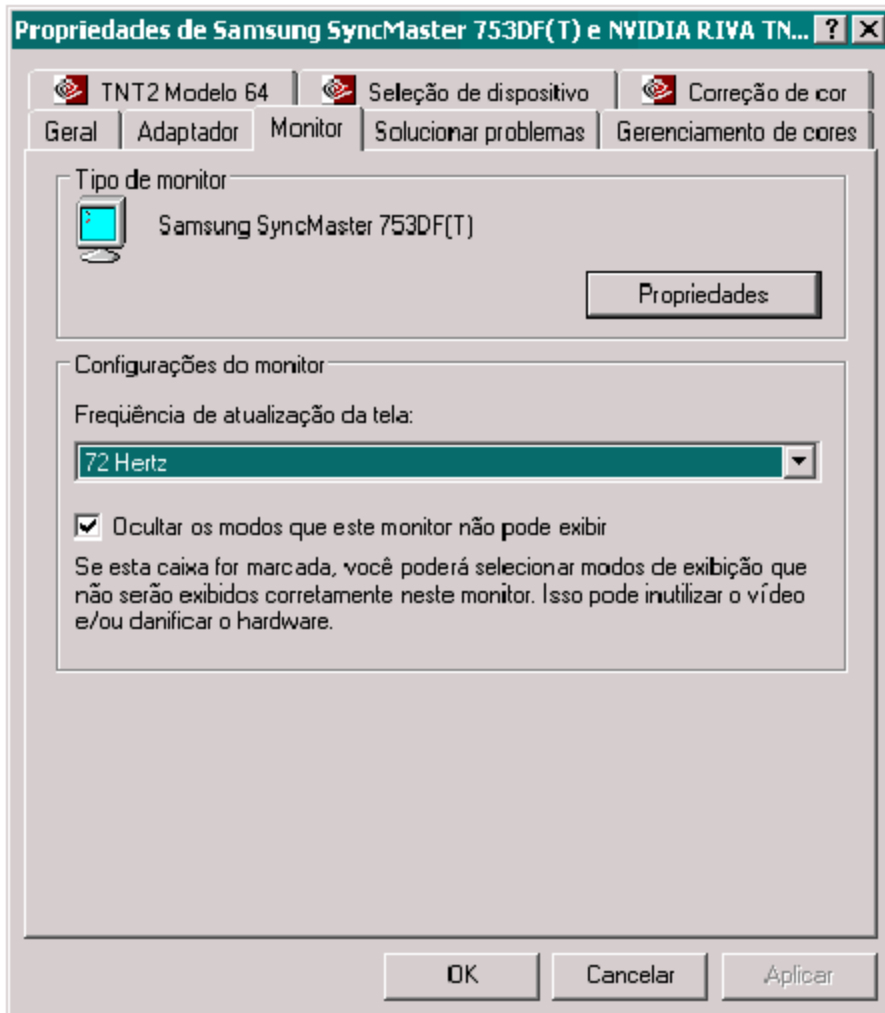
Propriedades de Samsung SyncMaster 753DF(T) e NVIDIA RIVA TN... ? X

TNT2 Modelo 64
Seleção de dispositivo
Correção de cor
Geral
Adaptador
Monitor
Solucionar problemas
Gerenciamento de cores

Tipo de monitor
Samsung SyncMaster 753DF(T)
Propriedades

Configurações do monitor
Freqüência de atualização da tela:
72 Hertz

Ocultar os modos que este monitor não pode exibir

Se esta caixa for marcada, você poderá selecionar modos de exibição que não serão exibidos corretamente neste monitor. Isso pode inutilizar o vídeo e/ou danificar o hardware.

OK
Cancelar
Aplicar